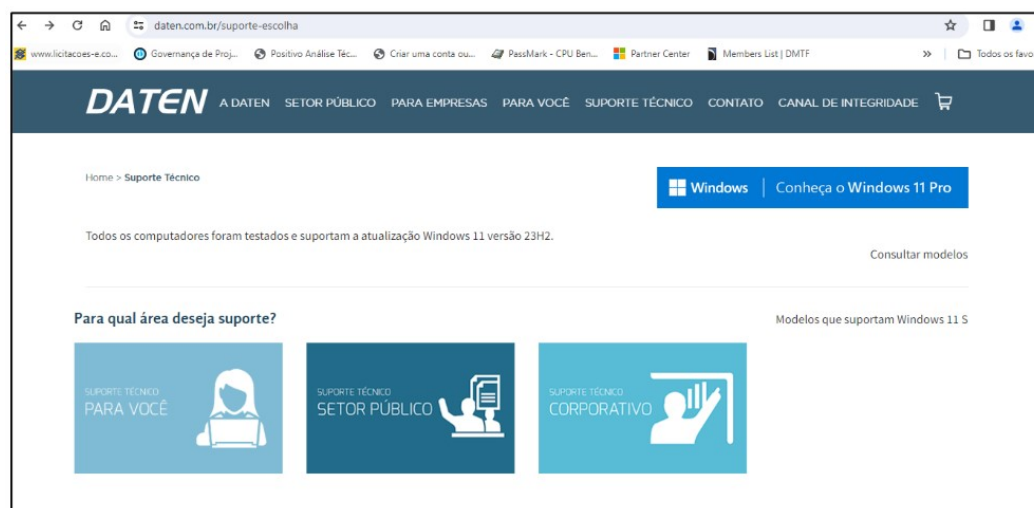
daten.com.br/suporte-escolha

www.licitacoes-e.co... Governança de Proj... Positivo Análise Téc... Criar uma conta ou... PassMark - CPU Ben... Partner Center Members List | DMTF » Todos os favo

DATEN A DATEN SETOR PÚBLICO PARA EMPRESAS PARA VOCÊ SUPORTE TÉCNICO CONTATO CANAL DE INTEGRIDADE

Home > Suporte Técnico

Windows | Conheça o Windows 11 Pro

Todos os computadores foram testados e suportam a atualização Windows 11 versão 23H2.

Consultar modelos

Para qual área deseja suporte?

Modelos que suportam Windows 11 S

SUPORTE TÉCNICO
PARA VOCÊ

SUPORTE TÉCNICO
SETOR PÚBLICO

SUPORTE TÉCNICO
CORPORATIVO